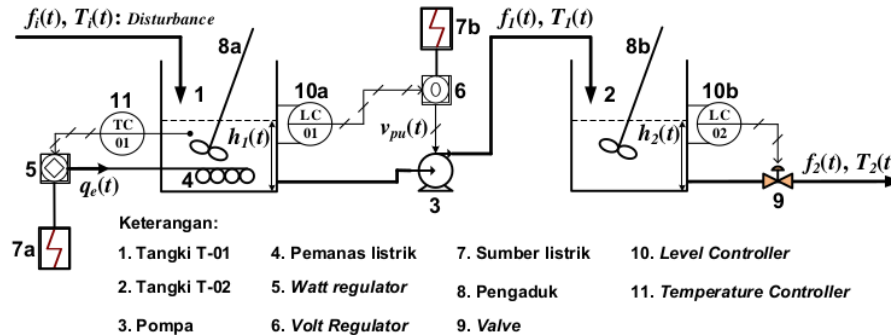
$f_i(t)$, $T_i(t)$: Disturbance

7b

$f_1(t)$, $T_1(t)$

8a

8b

11

TC
01

1

10a

LC
01

6

2

10b

LC
02

$h_1(t)$

$v_{pu}(t)$

$h_2(t)$

5

$q_e(t)$

4

3

9

$f_2(t)$, $T_2(t$

7a

Keterangan:

1. Tangki T-01

2. Tangki T-02

3. Pompa

4. Pemanas listrik

5. Watt regulator

6. Volt Regulator

7. Sumber listrik

8. Pengaduk

9. Valve

10. Level Controller

11. Temperature Controller